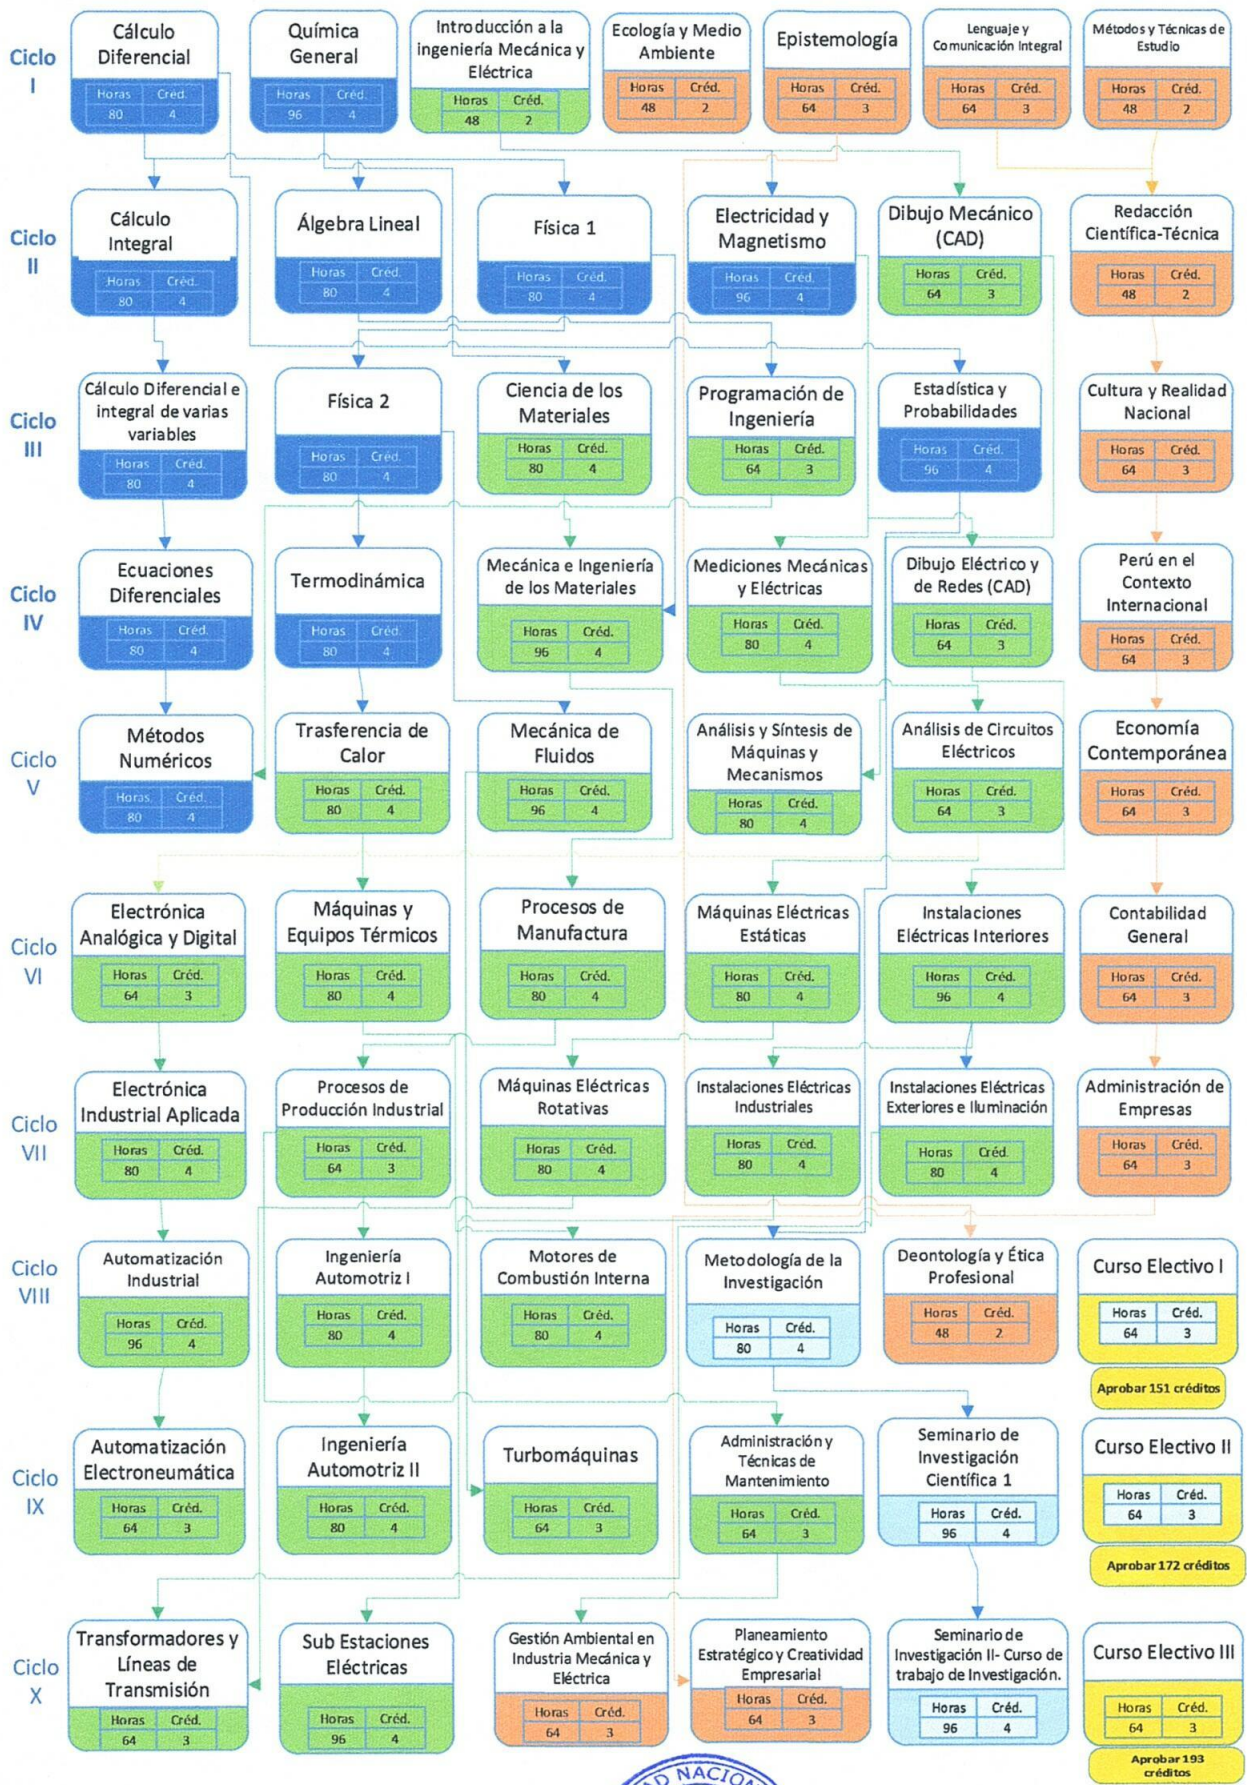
Ciclo I

Cálculo Diferencial
| Horas | Créd. |
|---|---|
| 80 | 4 |

Química General
| Horas | Créd. |
|---|---|
| 96 | 4 |

Introducción a la ingeniería Mecánica y Eléctrica
| Horas | Créd. |
|---|---|
| 48 | 2 |

Ecología y Medio Ambiente
| Horas | Créd. |
|---|---|
| 48 | 2 |

Epistemología
| Horas | Créd. |
|---|---|
| 64 | 3 |

Lenguaje y Comunicación Integral
| Horas | Créd. |
|---|---|
| 64 | 3 |

Métodos y Técnicas de Estudio
| Horas | Créd. |
|---|---|
| 48 | 2 |

Ciclo II

Cálculo Integral
| Horas | Créd. |
|---|---|
| 80 | 4 |

Álgebra Lineal
| Horas | Créd. |
|---|---|
| 80 | 4 |

Física 1
| Horas | Créd. |
|---|---|
| 80 | 4 |

Electricidad y Magnetismo
| Horas | Créd. |
|---|---|
| 96 | 4 |

Dibujo Mecánico (CAD)
| Horas | Créd. |
|---|---|
| 64 | 3 |

Redacción Científica-Técnica
| Horas | Créd. |
|---|---|
| 48 | 2 |

Ciclo III

Cálculo Diferencial e integral de varias variables
| Horas | Créd. |
|---|---|
| 80 | 4 |

Física 2
| Horas | Créd. |
|---|---|
| 80 | 4 |

Ciencia de los Materiales
| Horas | Créd. |
|---|---|
| 80 | 4 |

Programación de Ingeniería
| Horas | Créd. |
|---|---|
| 64 | 3 |

Estadística y Probabilidades
| Horas | Créd. |
|---|---|
| 96 | 4 |

Cultura y Realidad Nacional
| Horas | Créd. |
|---|---|
| 64 | 3 |

Ciclo IV

Ecuaciones Diferenciales
| Horas | Créd. |
|---|---|
| 80 | 4 |

Termodinámica
| Horas | Créd. |
|---|---|
| 80 | 4 |

Mecánica e Ingeniería de los Materiales
| Horas | Créd. |
|---|---|
| 96 | 4 |

Mediciones Mecánicas y Eléctricas
| Horas | Créd. |
|---|---|
| 80 | 4 |

Dibujo Eléctrico y de Redes (CAD)
| Horas | Créd. |
|---|---|
| 64 | 3 |

Perú en el Contexto Internacional
| Horas | Créd. |
|---|---|
| 64 | 3 |

Ciclo V

Métodos Numéricos
| Horas | Créd. |
|---|---|
| 80 | 4 |

Trasferencia de Calor
| Horas | Créd. |
|---|---|
| 80 | 4 |

Mecánica de Fluidos
| Horas | Créd. |
|---|---|
| 96 | 4 |

Análisis y Síntesis de Máquinas y Mecanismos
| Horas | Créd. |
|---|---|
| 80 | 4 |

Análisis de Circuitos Eléctricos
| Horas | Créd. |
|---|---|
| 64 | 3 |

Economía Contemporánea
| Horas | Créd. |
|---|---|
| 64 | 3 |

Ciclo VI

Electrónica Analógica y Digital
| Horas | Créd. |
|---|---|
| 64 | 3 |

Máquinas y Equipos Térmicos
| Horas | Créd. |
|---|---|
| 80 | 4 |

Procesos de Manufactura
| Horas | Créd. |
|---|---|
| 80 | 4 |

Máquinas Eléctricas Estáticas
| Horas | Créd. |
|---|---|
| 80 | 4 |

Instalaciones Eléctricas Interiores
| Horas | Créd. |
|---|---|
| 96 | 4 |

Contabilidad General
| Horas | Créd. |
|---|---|
| 64 | 3 |

Ciclo VII

Electrónica Industrial Aplicada
| Horas | Créd. |
|---|---|
| 80 | 4 |

Procesos de Producción Industrial
| Horas | Créd. |
|---|---|
| 64 | 3 |

Máquinas Eléctricas Rotativas
| Horas | Créd. |
|---|---|
| 80 | 4 |

Instalaciones Eléctricas Industriales
| Horas | Créd. |
|---|---|
| 80 | 4 |

Instalaciones Eléctricas Exteriores e Iluminación
| Horas | Créd. |
|---|---|
| 80 | 4 |

Administración de Empresas
| Horas | Créd. |
|---|---|
| 64 | 3 |

Ciclo VIII

Automatización Industrial
| Horas | Créd. |
|---|---|
| 96 | 4 |

Ingeniería Automotriz I
| Horas | Créd. |
|---|---|
| 80 | 4 |

Motores de Combustión Interna
| Horas | Créd. |
|---|---|
| 80 | 4 |

Metodología de la Investigación
| Horas | Créd. |
|---|---|
| 80 | 4 |

Deontología y Ética Profesional
| Horas | Créd. |
|---|---|
| 48 | 2 |

Curso Electivo I
| Horas | Créd. |
|---|---|
| 64 | 3 |

Aprobar 151 créditos

Ciclo IX

Automatización Electroneumática
| Horas | Créd. |
|---|---|
| 64 | 3 |

Ingeniería Automotriz II
| Horas | Créd. |
|---|---|
| 80 | 4 |

Turbomáquinas
| Horas | Créd. |
|---|---|
| 64 | 3 |

Administración y Técnicas de Mantenimiento
| Horas | Créd. |
|---|---|
| 64 | 3 |

Seminario de Investigación Científica 1
| Horas | Créd. |
|---|---|
| 96 | 4 |

Curso Electivo II
| Horas | Créd. |
|---|---|
| 64 | 3 |

Aprobar 172 créditos

Ciclo X

Transformadores y Líneas de Transmisión
| Horas | Créd. |
|---|---|
| 64 | 3 |

Sub Estaciones Eléctricas
| Horas | Créd. |
|---|---|
| 96 | 4 |

Gestión Ambiental en Industria Mecánica y Eléctrica
| Horas | Créd. |
|---|---|
| 64 | 3 |

Planeamiento Estratégico y Creatividad Empresarial
| Horas | Créd. |
|---|---|
| 64 | 3 |

Seminario de Investigación II- Curso de trabajo de Investigación.
| Horas | Créd. |
|---|---|
| 96 | 4 |

Curso Electivo III
| Horas | Créd. |
|---|---|
| 64 | 3 |

Aprobar 193 créditos

AD NACIO